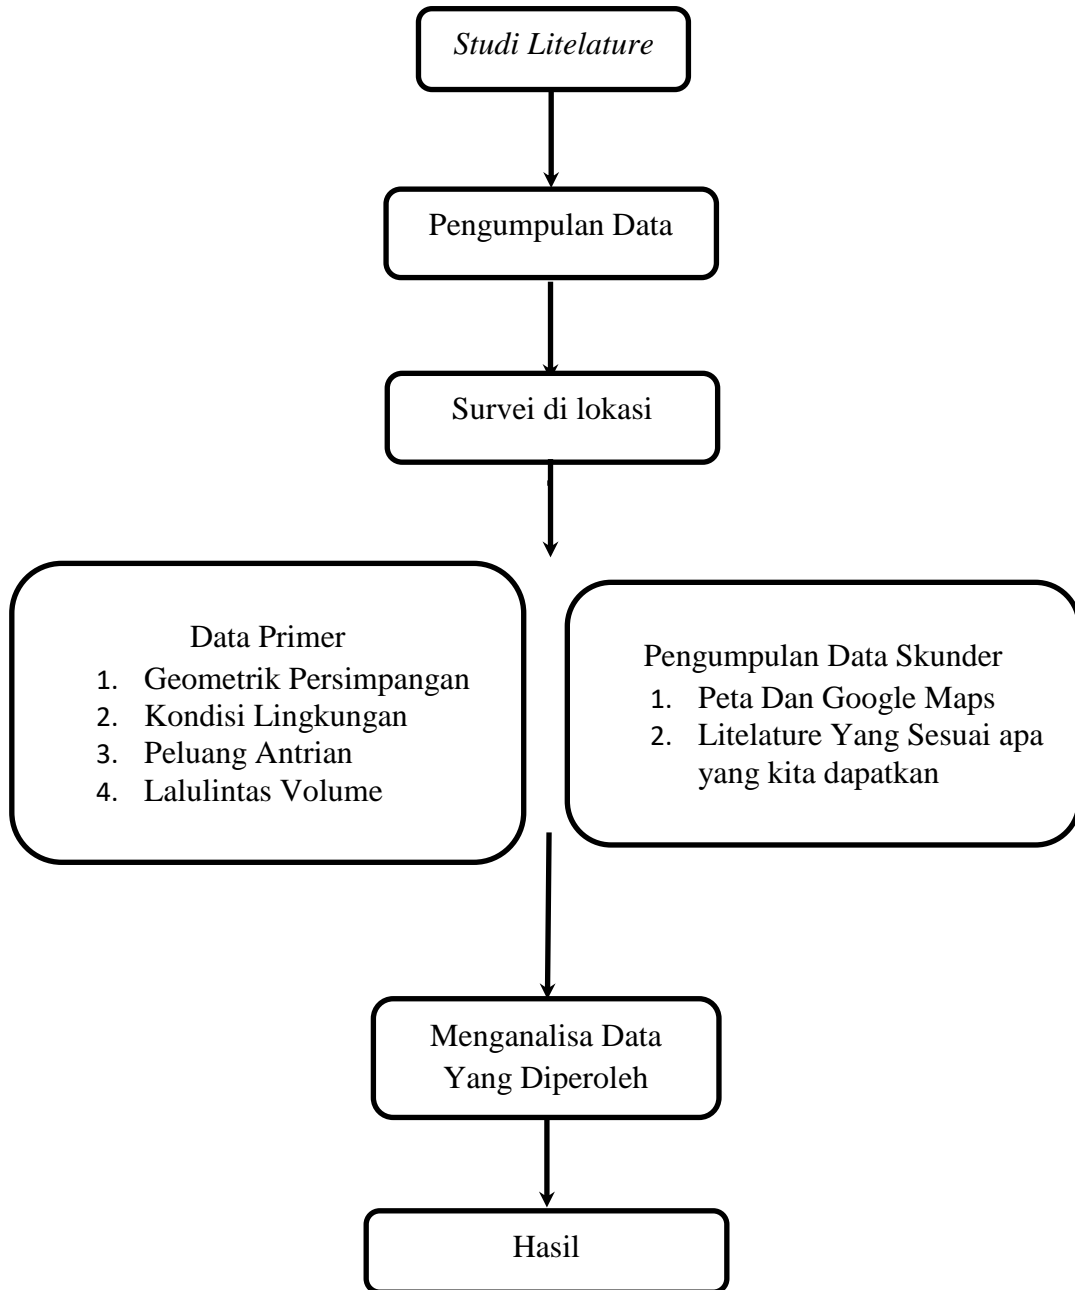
*Studi Litelature*

Pengumpulan Data

Survei di lokasi

Data Primer
1. Geometrik Persimpangan
2. Kondisi Lingkungan
3. Peluang Antrian
4. Lalulintas Volume

Pengumpulan Data Skunder
1. Peta Dan Google Maps
2. Litelature Yang Sesuai apa yang kita dapatkan

Menganalisa Data Yang Diperoleh

Hasil